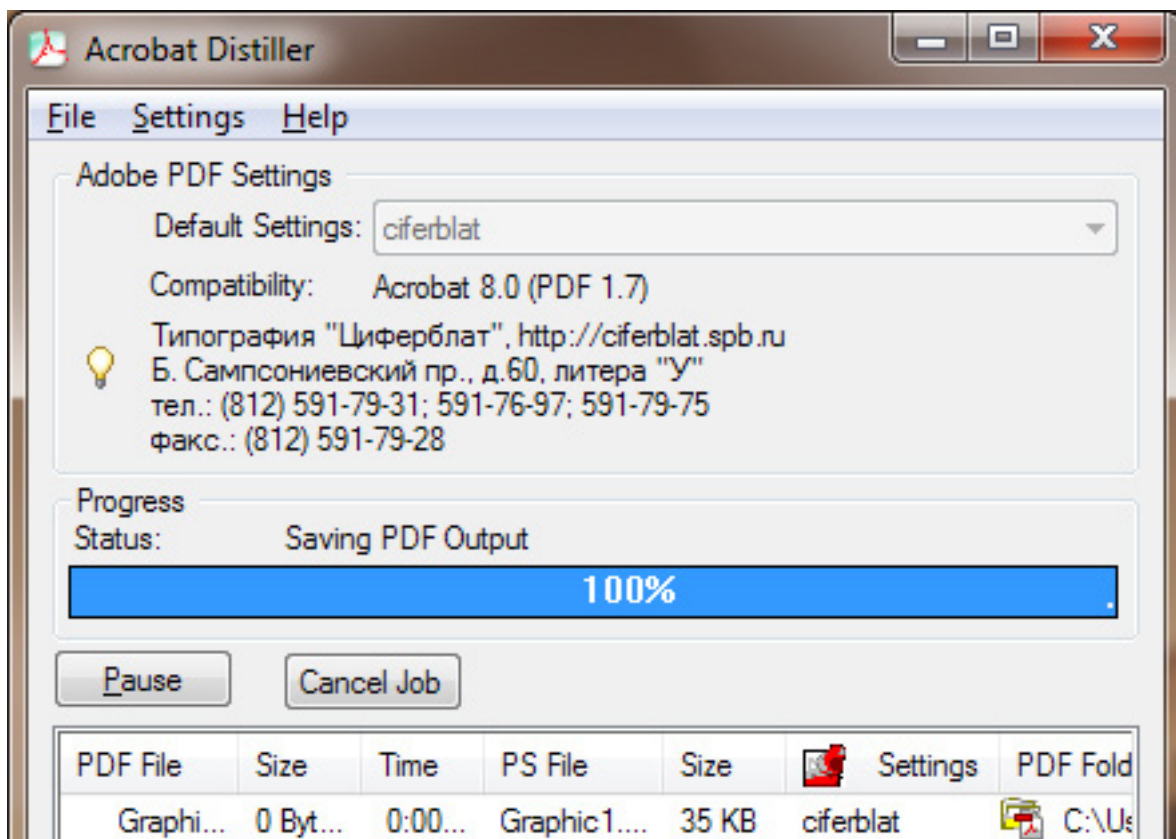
Acrobat Distiller

File Settings Help

Adobe PDF Settings

Default Settings: ciferblat

Compatibility: Acrobat 8.0 (PDF 1.7)

Типография "Циферблат", http://ciferblat.spb.ru
Б. Сампсониевский пр., д.60, литера "У"
тел.: (812) 591-79-31; 591-76-97; 591-79-75
факс.: (812) 591-79-28

Progress

Status: Saving PDF Output

100%

Pause Cancel Job

| PDF File | Size | Time | PS File | Size | Settings | PDF Fold |
|---|---|---|---|---|---|---|
| Graphi... | 0 Byt... | 0:00... | Graphic1.... | 35 KB | ciferblat | C:\Us |